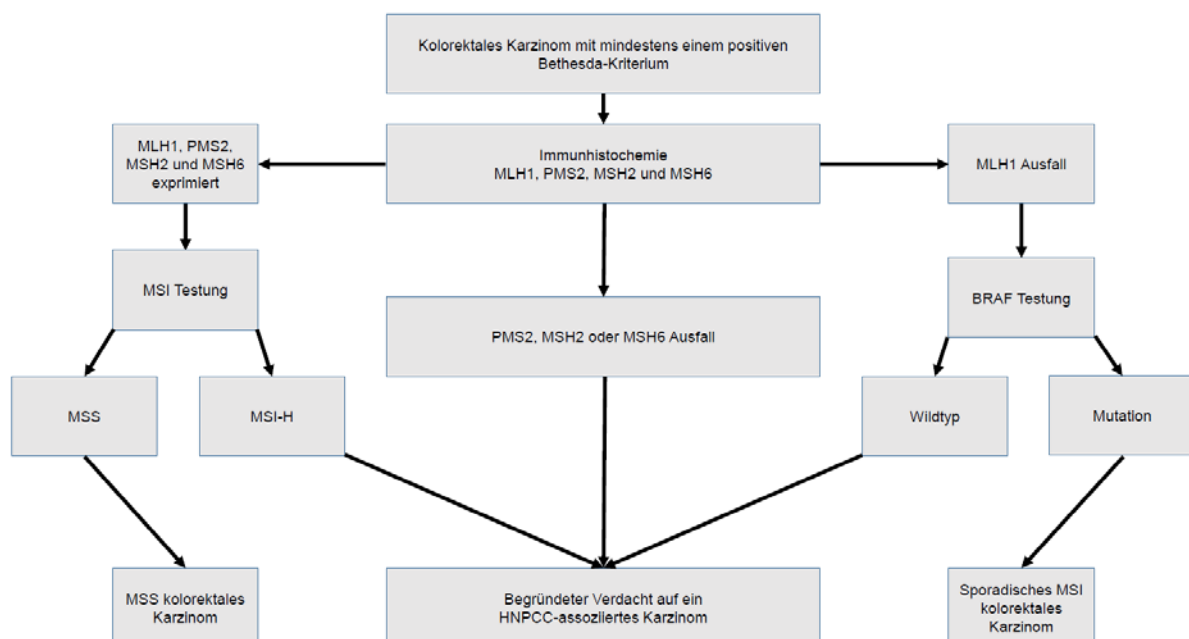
Kolorektales Karzinom mit mindestens einem positiven Bethesda-Kriterium

MLH1, PMS2, MSH2 und MSH6 exprimiert

Immunhistochemie
MLH1, PMS2, MSH2 und MSH6

MLH1 Ausfall

MSI Testung

PMS2, MSH2 oder MSH6 Ausfall

BRAF Testung

MSS

MSI-H

Wildtyp

Mutation

MSS kolorektales Karzinom

Begründeter Verdacht auf ein HNPCC-assoziiertes Karzinom

Sporadisches MSI kolorektales Karzinom